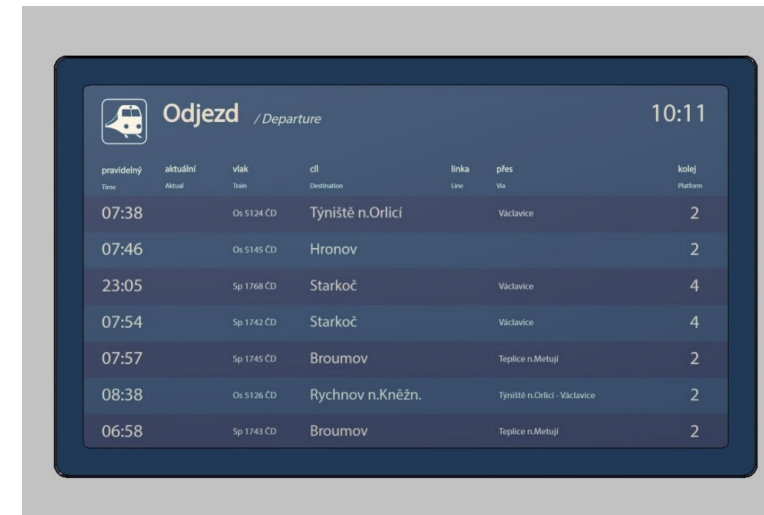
Odjezd / Departure

10:11

| pravidelný Time | aktuální Aktual | vlak Train | cíl Destination | linka Line | přes Via | kolej Platform |
|---|---|---|---|---|---|---|
| 07:38 | | Os 5124 ČD | Týniště n.Orlicí | | Václavice | 2 |
| 07:46 | | Os 5145 ČD | Hronov | | | 2 |
| 23:05 | | Sp 1768 ČD | Starkoč | | Václavice | 4 |
| 07:54 | | Sp 1742 ČD | Starkoč | | Václavice | 4 |
| 07:57 | | Sp 1745 ČD | Broumov | | Teplice n.Metují | 2 |
| 08:38 | | Os 5126 ČD | Rychnov n.Kněžn. | | Týniště n.Orlicí - Václavice | 2 |
| 06:58 | | Sp 1743 ČD | Broumov | | Teplice n.Metují | 2 |